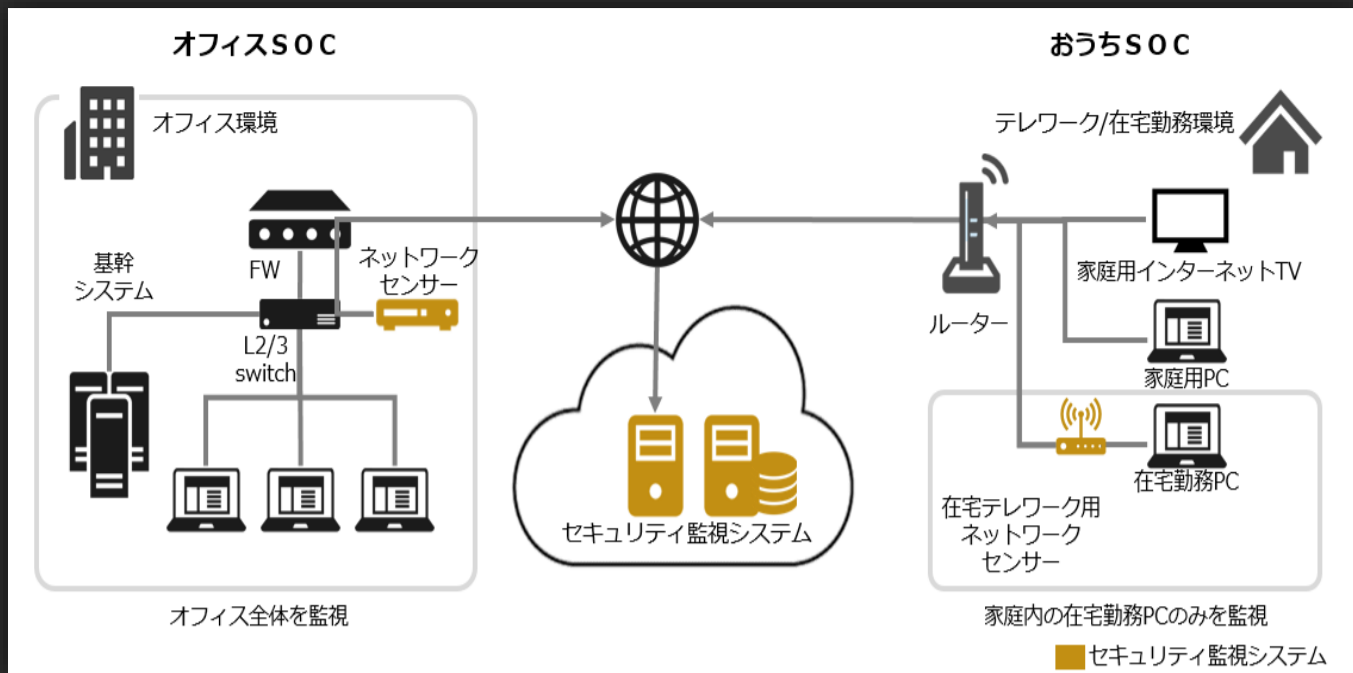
オフィスＳＯＣ

おうちＳＯＣ

オフィス環境

テレワーク/在宅勤務環境

FW

ネットワークセンサー

基幹システム

L2/3 switch

家庭用インターネットTV

ルーター

家庭用PC

在宅勤務PC

在宅テレワーク用ネットワークセンサー

セキュリティ監視システム

オフィス全体を監視

家庭内の在宅勤務PCのみを監視

セキュリティ監視システム